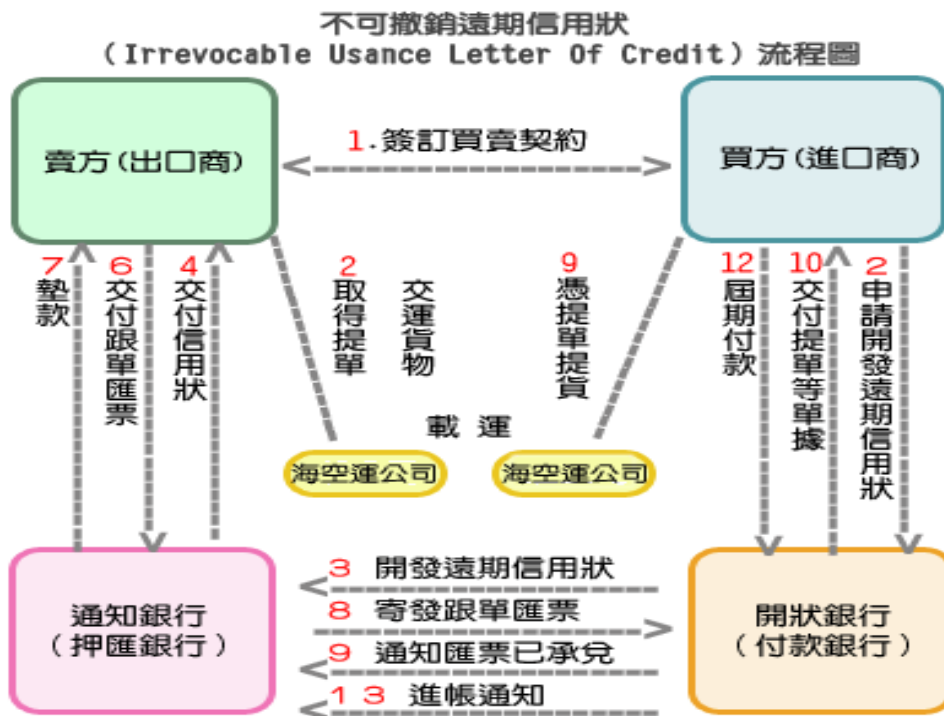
不可撤銷遠期信用狀
（Irrevocable Usance Letter Of Credit）流程圖

賣方（出口商）

1.簽訂買賣契約

買方（進口商）

7 墊款

6 交付跟單匯票

4 交付信用狀

2 取得提單 交運貨物

9 憑提單提貨

12 屆期付款

10 交付提單等單據

2 申請開發遠期信用狀

載運

海空運公司

海空運公司

通知銀行
（押匯銀行）

3 開發遠期信用狀

8 寄發跟單匯票

9 通知匯票已承兌

13 進帳通知

開狀銀行
（付款銀行）